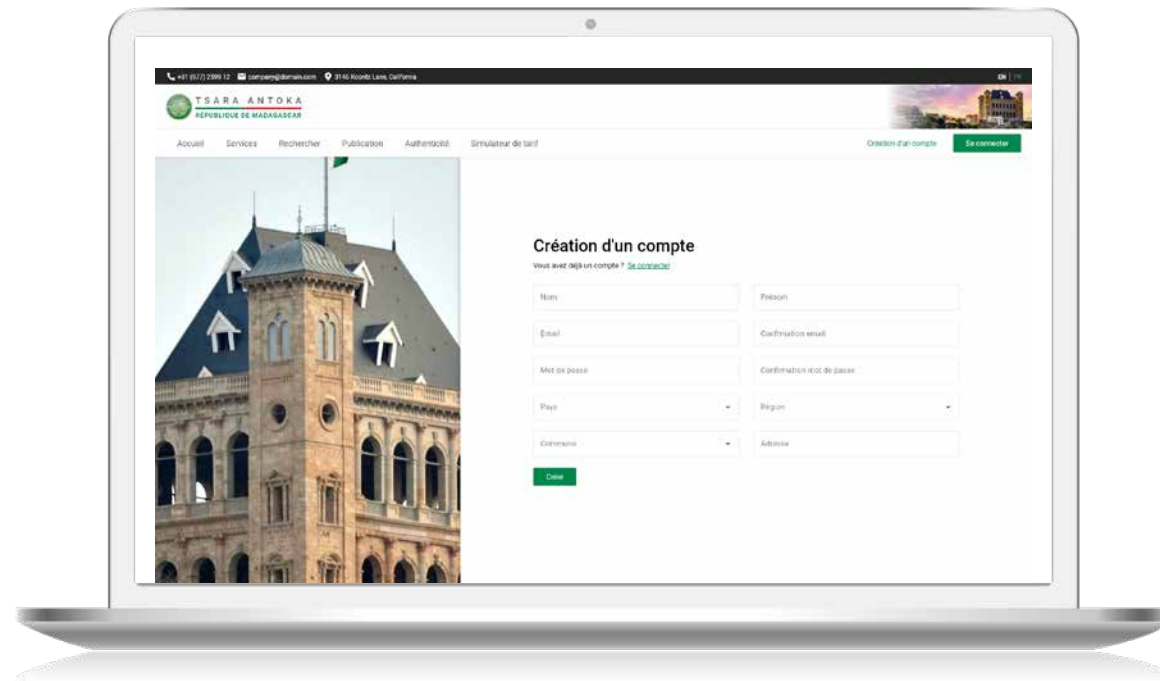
+61 (577) 2599 12 company@domain.com 3146 Koontz Lane, California

EN | FR

TSARA ANTOKA
RÉPUBLIQUE DE MADAGASCAR

Accueil Services Rechercher Publication Authenticité Simulateur de tarif

Création d'un compte Se connecter

Création d'un compte
Vous avez déjà un compte ? Se connecter

Nom
Prénom
Email
Confirmation email
Mot de passe
Confirmation mot de passe
Pays
Région
Commune
Adresse

Créer